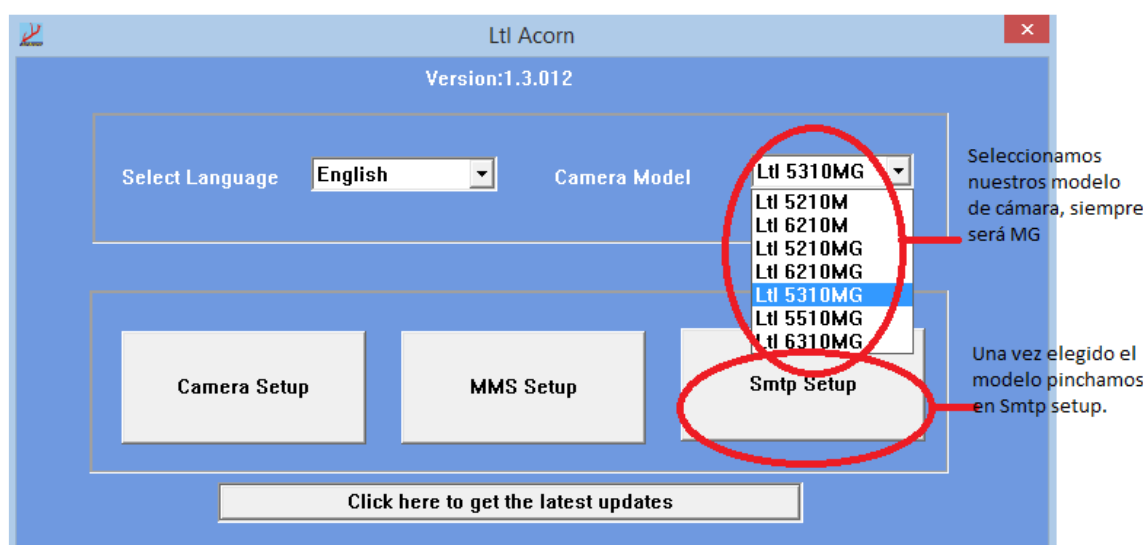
Ltl Acorn

Version:1.3.012

Select Language English

Camera Model Ltl 5310MG

Ltl 5210M
Ltl 6210M
Ltl 5210MG
Ltl 6210MG
Ltl 5310MG
Ltl 5510MG
Ltl 6310MG

Seleccionamos nuestros modelo de cámara, siempre será MG

Camera Setup

MMS Setup

Smtp Setup

Una vez elegido el modelo pinchamos en Smtp setup.

Click here to get the latest updates